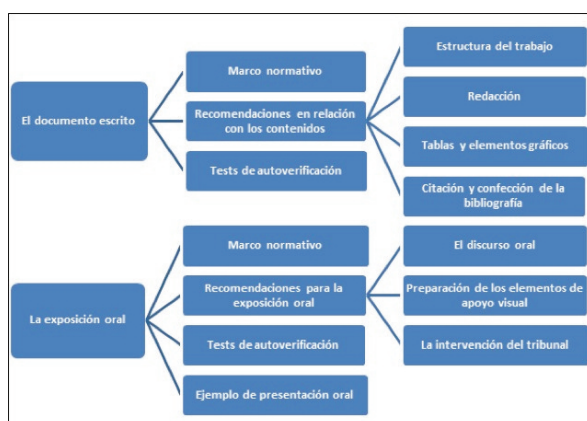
El documento escrito

Marco normativo

Recomendaciones en relación con los contenidos

Tests de autoverificación

Estructura del trabajo

Redacción

Tablas y elementos gráficos

Citación y confección de la bibliografía

La exposición oral

Marco normativo

Recomendaciones para la exposición oral

Tests de autoverificación

Ejemplo de presentación oral

El discurso oral

Preparación de los elementos de apoyo visual

La intervención del tribunal